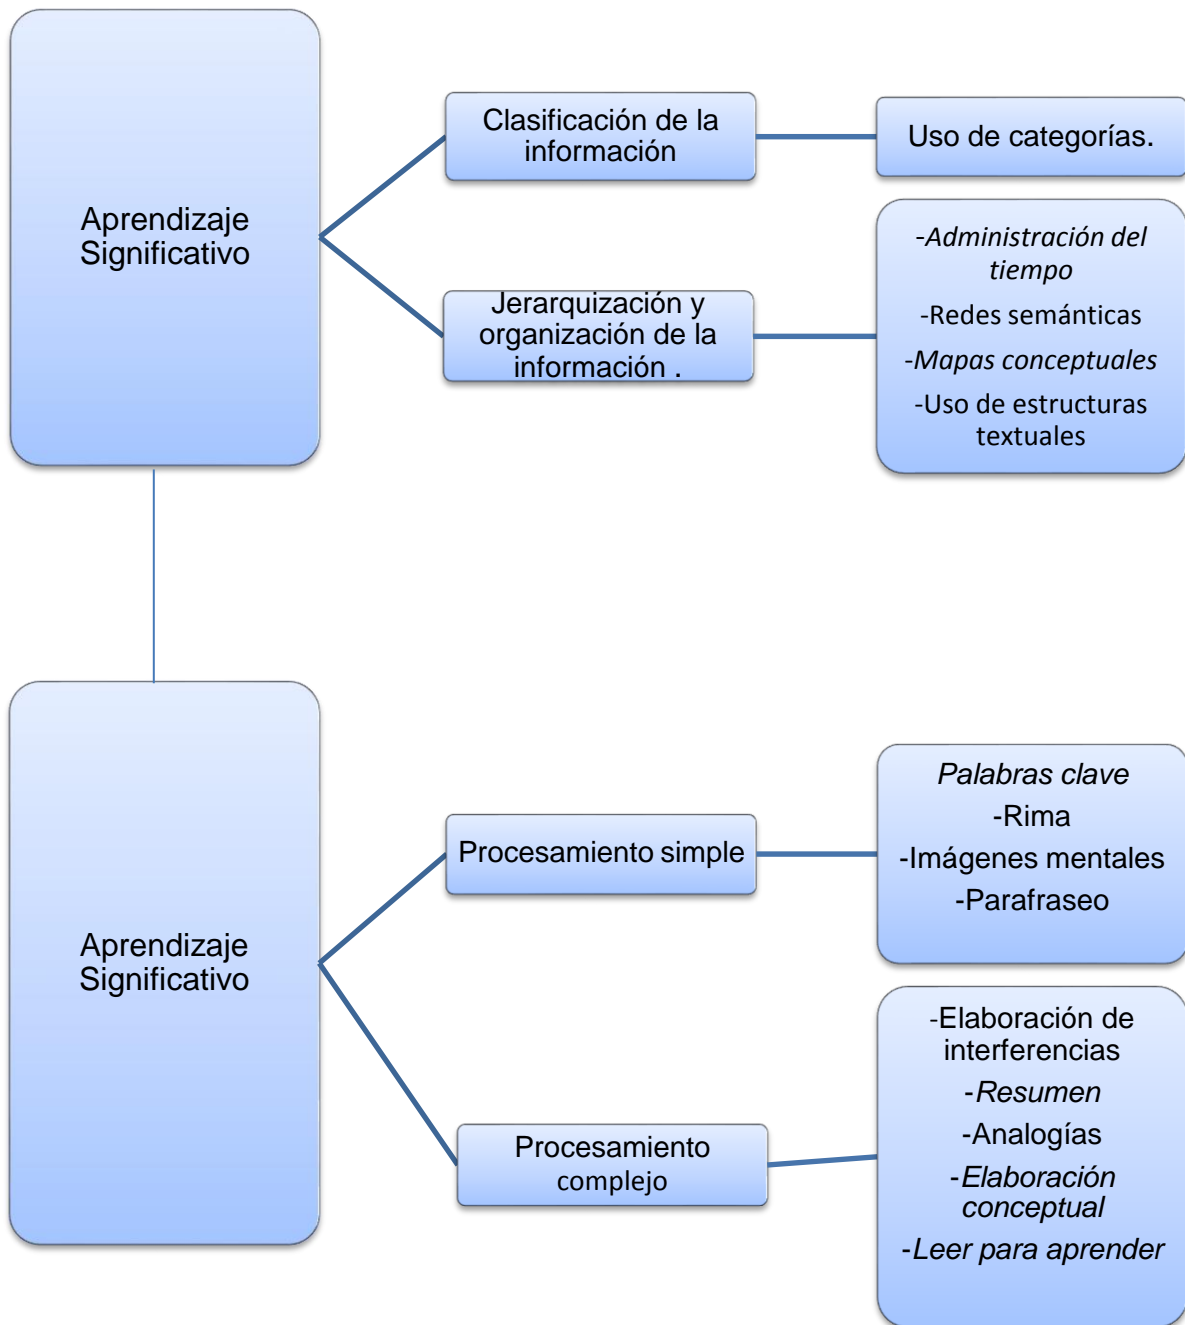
Aprendizaje Significativo

Clasificación de la información

Uso de categorías.

Jerarquización y organización de la información .

-Administración del tiempo

-Redes semánticas

-Mapas conceptuales

-Uso de estructuras textuales

Aprendizaje Significativo

Procesamiento simple

Palabras clave

-Rima

-Imágenes mentales

-Parafraseo

Procesamiento complejo

-Elaboración de interferencias

-Resumen

-Analogías

-Elaboración conceptual

-Leer para aprender